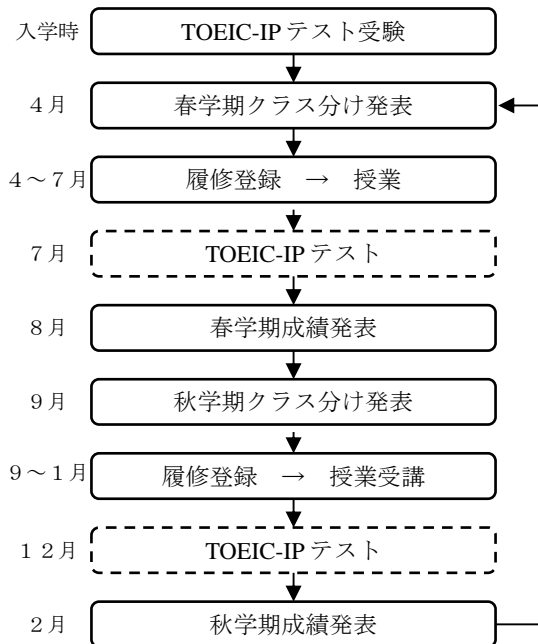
入学時　TOEIC-IP テスト受験

4月　春学期クラス分け発表

4～7月　履修登録　→　授業

7月　TOEIC-IP テスト

8月　春学期成績発表

9月　秋学期クラス分け発表

9～1月　履修登録　→　授業受講

12月　TOEIC-IP テスト

2月　秋学期成績発表